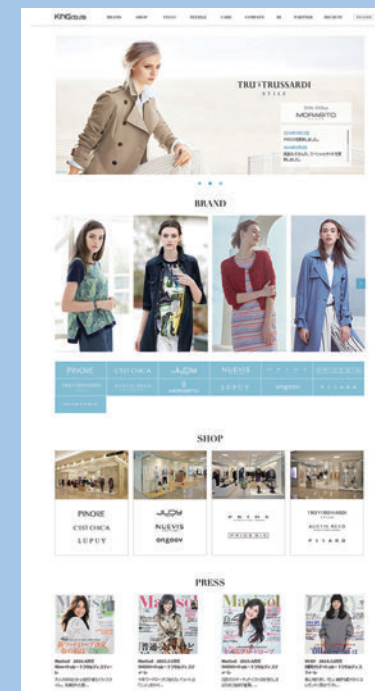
KING

BRAND SHOP

TRU TRUSSARDI
STYLE

MORABITO

BRAND

PINOIE
CISTOHICA
JUDY
NUEVIS
LUPUY
ongoev
PISANO
MORABITO

SHOP

PINOIE
CISTOHICA
LUPUY

JUDY
NUEVIS
ongoev

PRIME
PRIMERIO

TRU TRUSSARDI
AUSTIN REED
PISANO

PRESS

Marisol
Marisol
Marisol